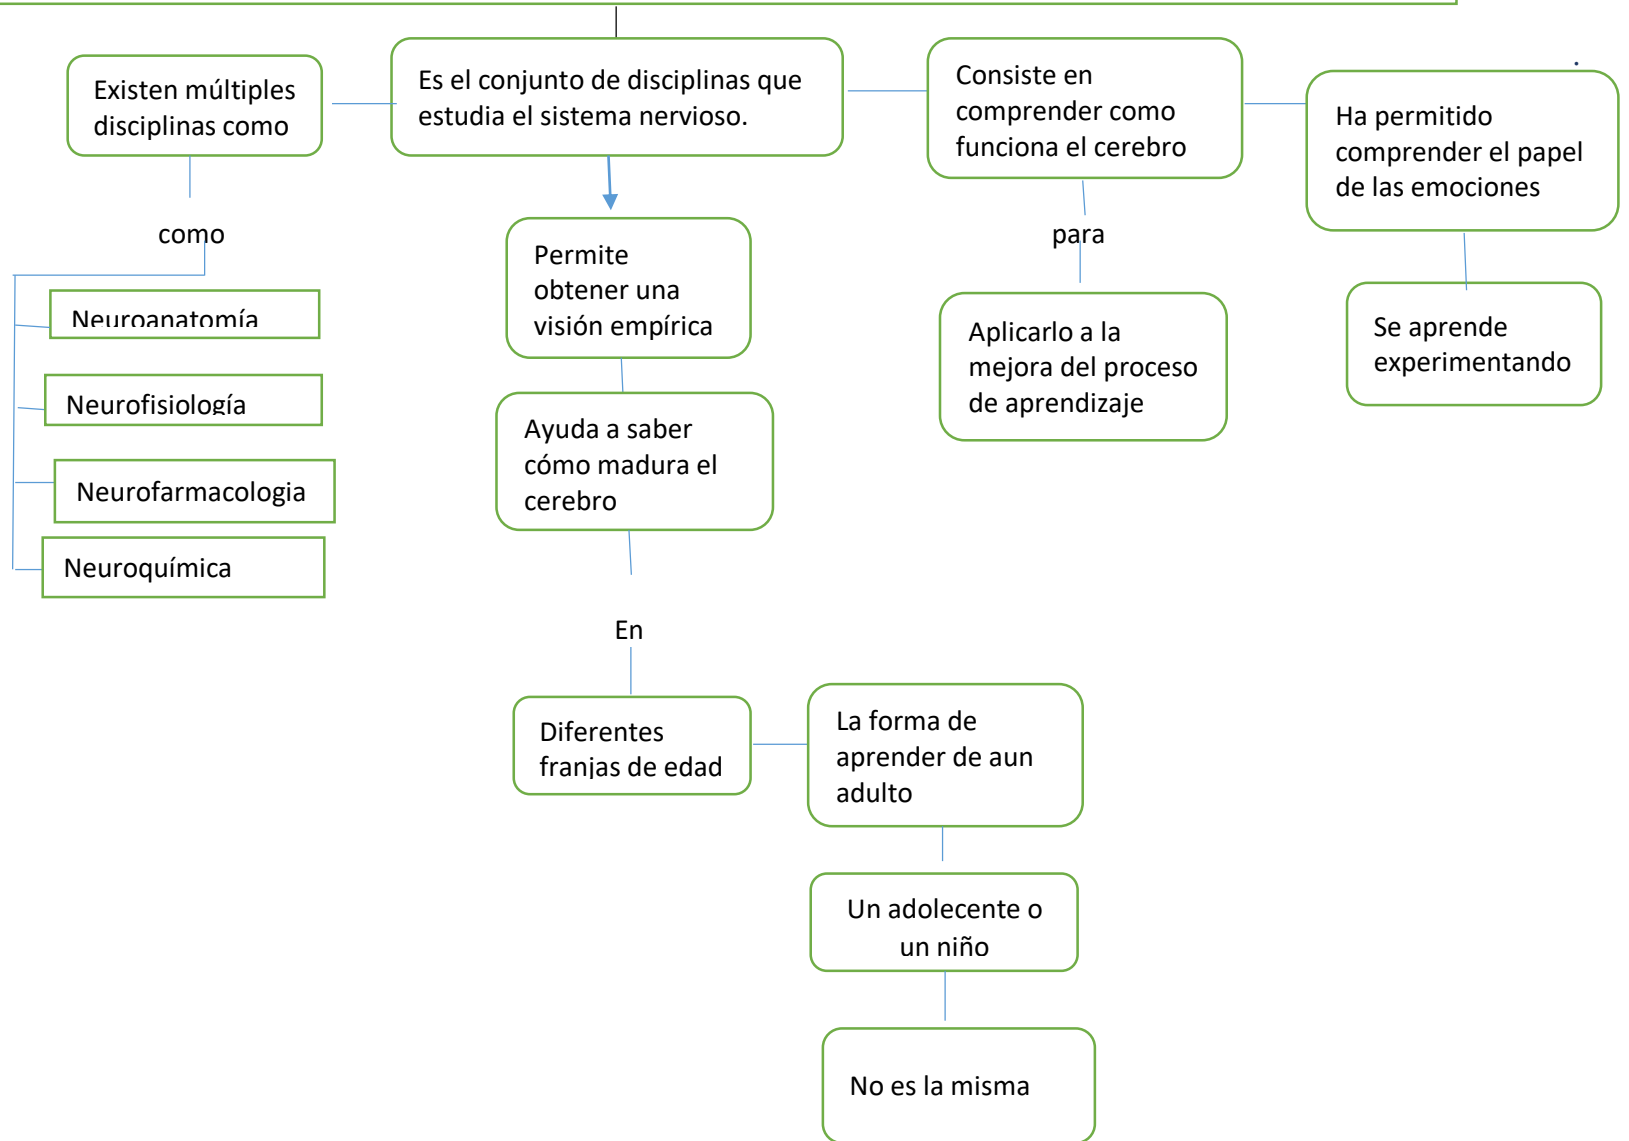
Existen múltiples disciplinas como

Es el conjunto de disciplinas que estudia el sistema nervioso.

Consiste en comprender como funciona el cerebro

Ha permitido comprender el papel de las emociones

como

Neuroanatomía

Neurofisiología

Neurofarmacologia

Neuroquímica

Permite obtener una visión empírica

Ayuda a saber cómo madura el cerebro

En

Diferentes franjas de edad

La forma de aprender de aun adulto

Un adolecente o un niño

No es la misma

para

Aplicarlo a la mejora del proceso de aprendizaje

Se aprende experimentando